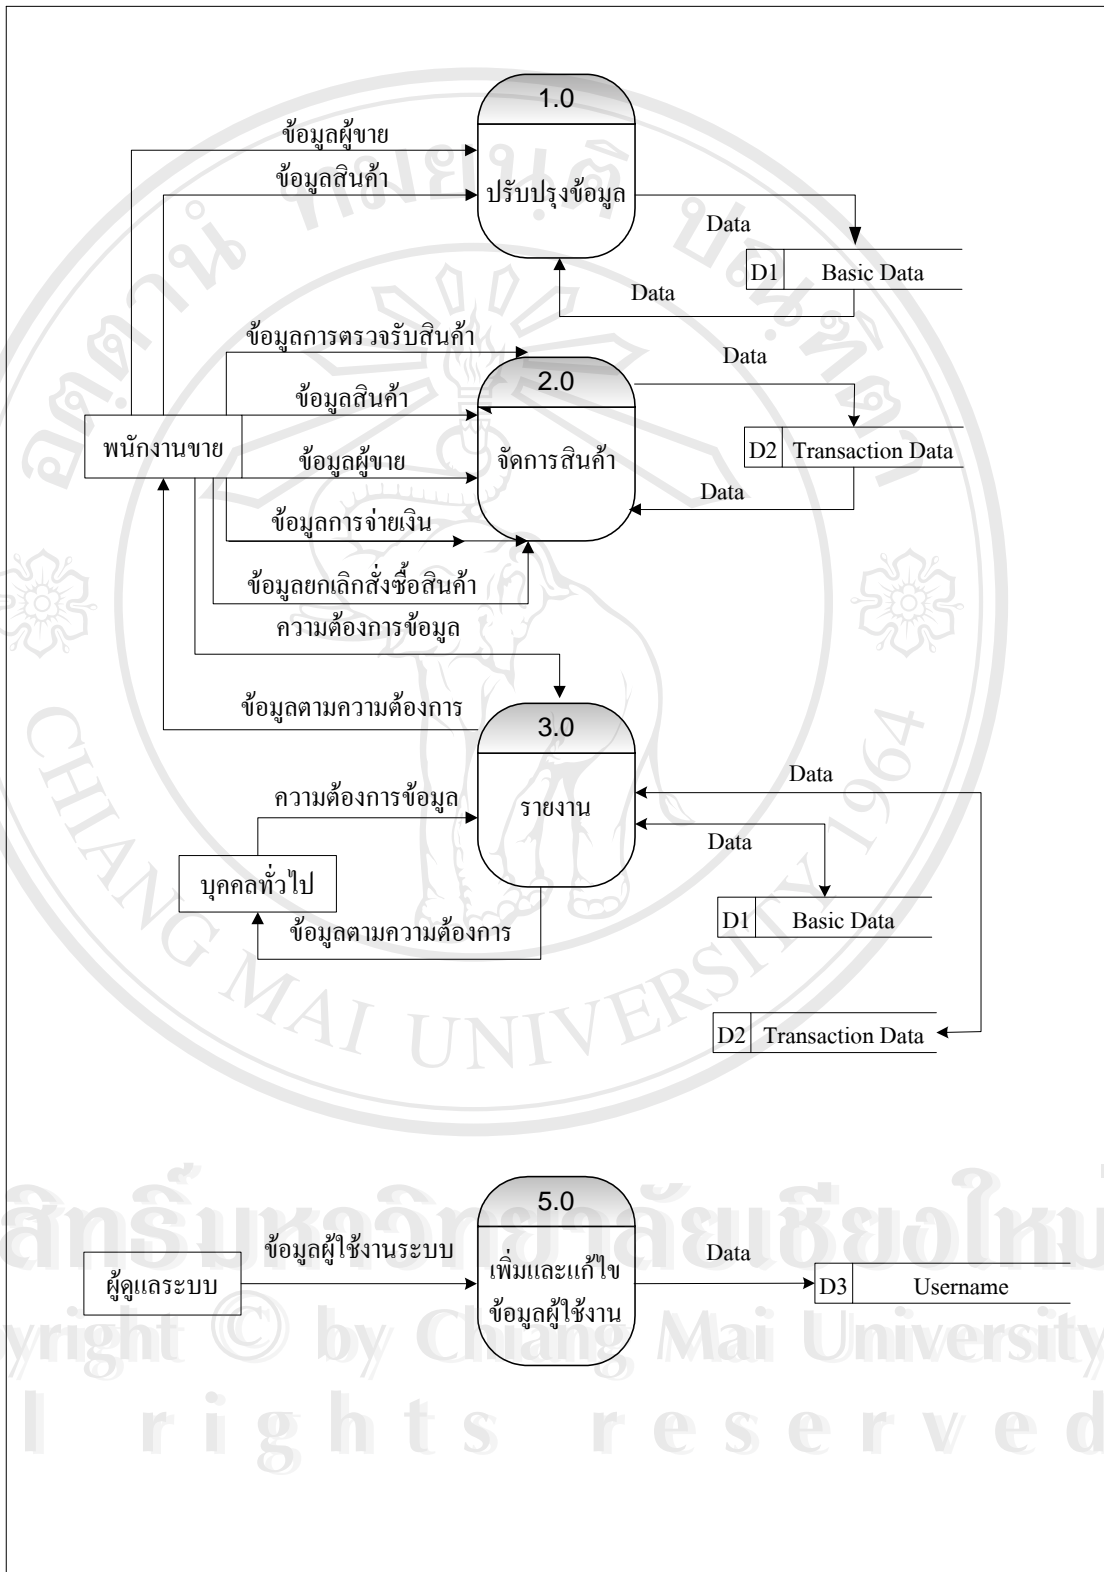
1.0

ข้อมูลผู้ขาย

ข้อมูลสินค้า

ปรับปรุงข้อมูล

Data

D1 Basic Data

Data

ข้อมูลการตรวจรับสินค้า

Data

2.0

ข้อมูลสินค้า

พนักงานขาย

ข้อมูลผู้ขาย

จัดการสินค้า

D2 Transaction Data

Data

ข้อมูลการจ่ายเงิน

ข้อมูลยกเลิกสั่งซื้อสินค้า

ความต้องการข้อมูล

ข้อมูลตามความต้องการ

3.0

Data

ความต้องการข้อมูล

รายงาน

Data

บุคคลทั่วไป

ข้อมูลตามความต้องการ

D1 Basic Data

D2 Transaction Data

5.0

ข้อมูลผู้ใช้งานระบบ

Data

ผู้ดูแลระบบ

เพิ่มและแก้ไขข้อมูลผู้ใช้งาน

D3 Username

ลิขสิทธิ์มหาวิทยาลัยเชียงใหม่
Copyright © by Chiang Mai University
All rights reserved

CHIANG MAI UNIVERSITY 1964